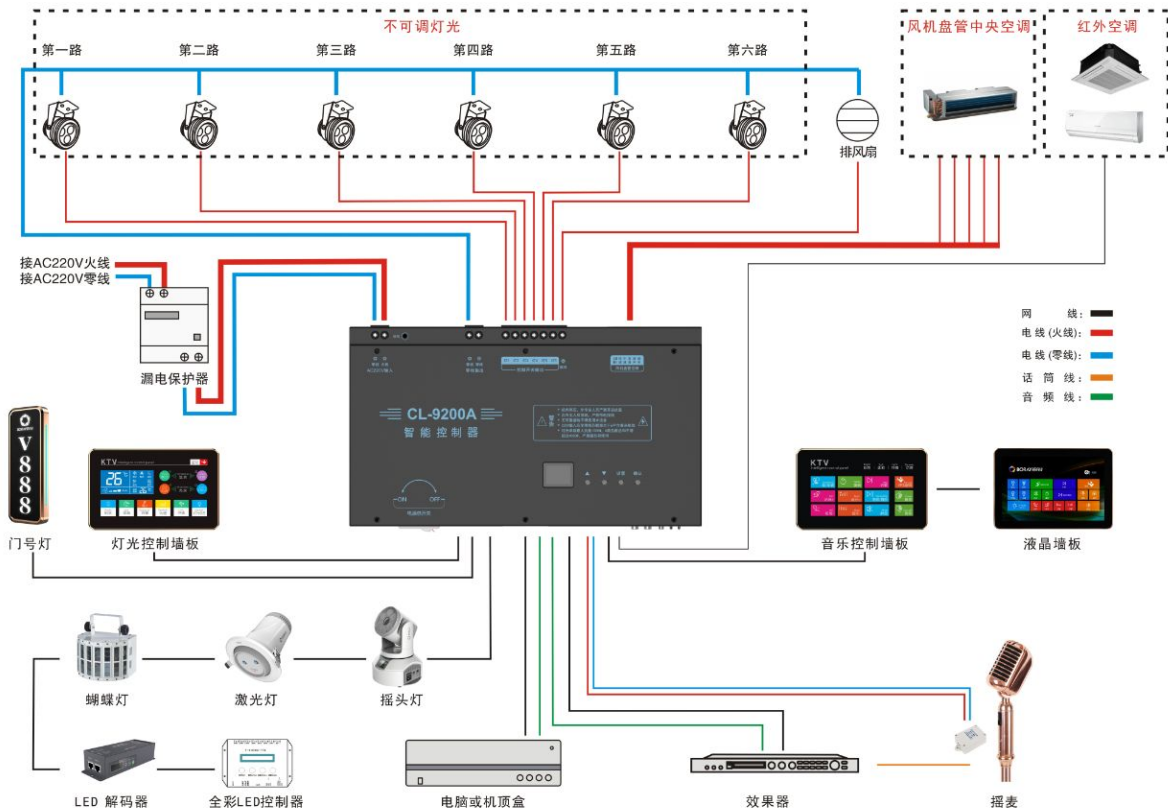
不可调灯光

第一路 第二路 第三路 第四路 第五路 第六路

排风扇

风机盘管中央空调

红外空调

接AC220V火线
接AC220V零线

漏电保护器

CL-9200A
智能控制器

ON OFF

网 线：
电线(火线)：
电线(零线)：
话 筒 线：
音 频 线：

V
888

门号灯

KTV

26

灯光控制墙板

KTV

音乐控制墙板

液晶墙板

蝴蝶灯

激光灯

摇头灯

LED 解码器

全彩LED控制器

电脑或机顶盒

效果器

摇麦